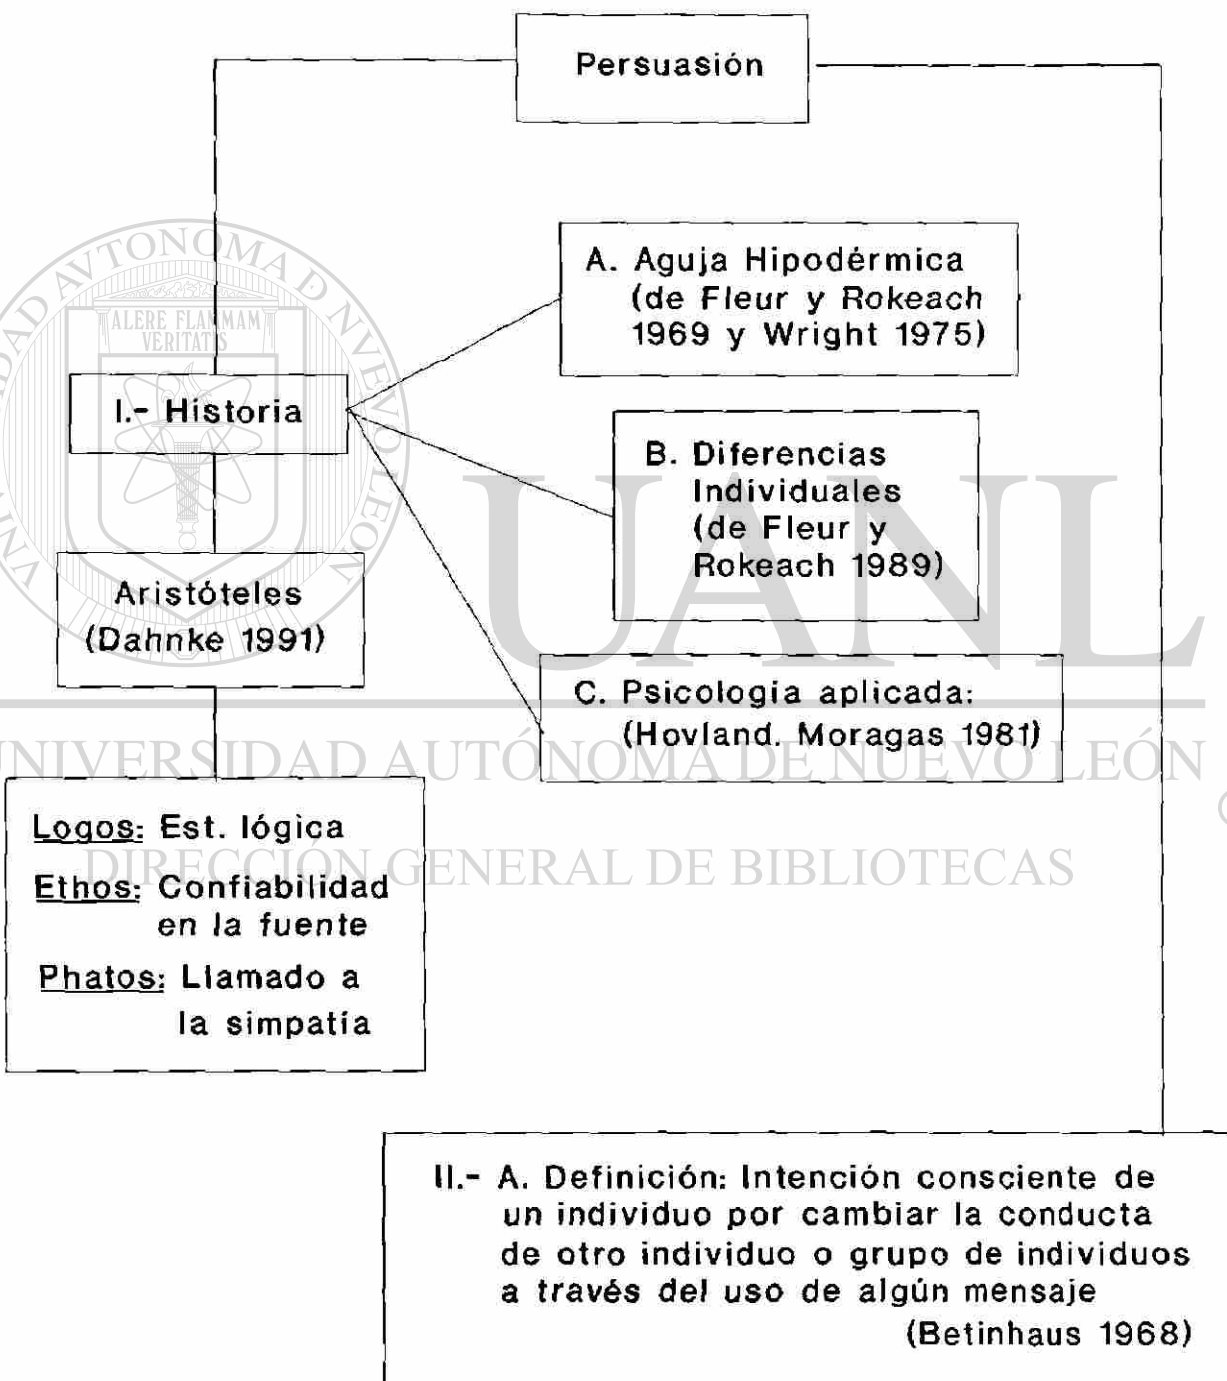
Persuasión

ALERE FLAMMAM VERITATIS

I.- Historia

A. Aguja Hipodérmica (de Fleur y Rokeach 1969 y Wright 1975)

B. Diferencias Individuales (de Fleur y Rokeach 1989)

C. Psicologia aplicada: (Hovland. Moragas 1981)

Aristóteles (Dahnke 1991)

UANL

UNIVERSIDAD AUTÓNOMA DE NUEVO LEÓN

DIRECCIÓN GENERAL DE BIBLIOTECAS

Logos: Est. lógica

Ethos: Confiabilidad en la fuente

Phatos: Llamado a la simpatía

II.- A. Definición: Intención consciente de un individuo por cambiar la conducta de otro individuo o grupo de individuos a través del uso de algún mensaje (Betinhaus 1968)